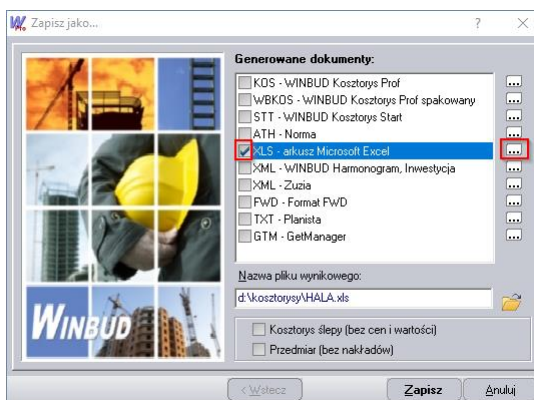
Zapisz jako...

?

Generowane dokumenty:

KOS - WINBUD Kosztorys Prof
WBKOS - WINBUD Kosztorys Prof spakowany
STT - WINBUD Kosztorys Start
ATH - Norma
XLS - arkusz Microsoft Excel
XML - WINBUD Harmonogram, Inwestycja
XML - Zuzia
FWD - Format FWD
TXT - Planista
GTM - GetManager

...
...
...
...
...
...
...
...
...
...

WINBUD

Nazwa pliku wynikowego:

d:\kosztorysy\HALA.xls

Kosztorys ślepy (bez cen i wartości)
Przedmiar (bez nakładów)

< Wstecz
Zapisz
Anuluj